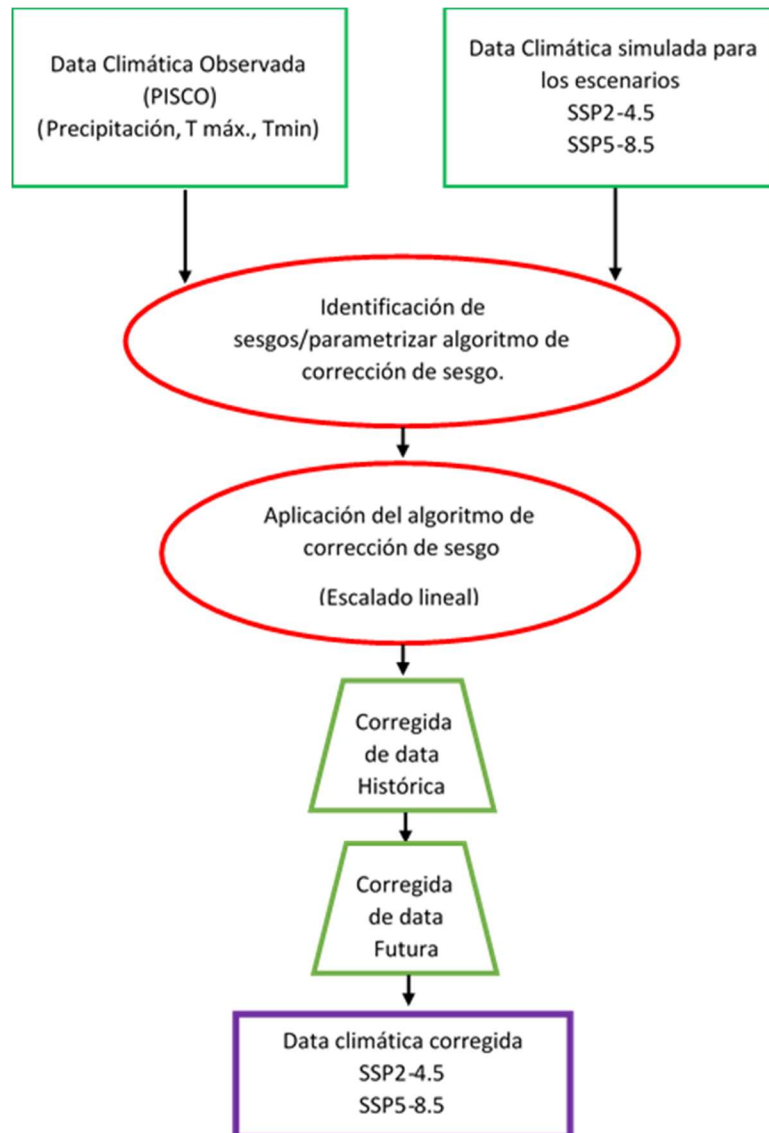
Data Climática Observada
(PISCO)
(Precipitación, T máx., Tmin)

Data Climática simulada para los escenarios
SSP2-4.5
SSP5-8.5

Identificación de sesgos/parametrizar algoritmo de corrección de sesgo.

Aplicación del algoritmo de corrección de sesgo

(Escalado lineal)

Corregida de data Histórica

Corregida de data Futura

Data climática corregida
SSP2-4.5
SSP5-8.5